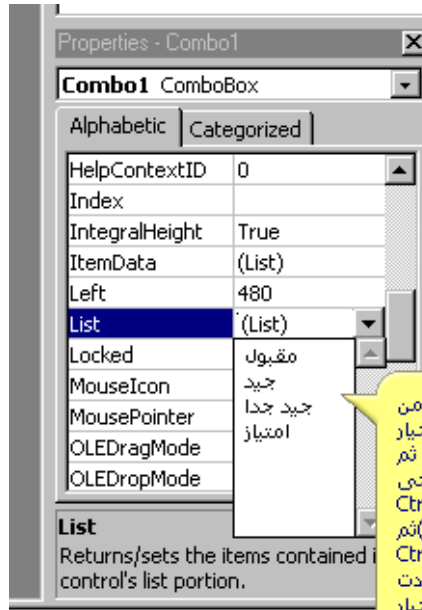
Properties - Combo1

Combo1 ComboBox

Alphabetic | Categorized

| | |
|---|---|
| HelpContextID | 0 |
| Index | |
| IntegralHeight | True |
| ItemData | (List) |
| Left | 480 |
| List | (List) |
| Locked | |
| MouseIcon | |
| MousePointer | |
| OLEDragMode | |
| OLEDropMode | |

مقبول
جيد
جيد جدا
امتياز

من
ختيار
ثم
حتى
Ctr
)ثم
Ctr
دت
تيار

List
Returns/sets the items contained i control's list portion.